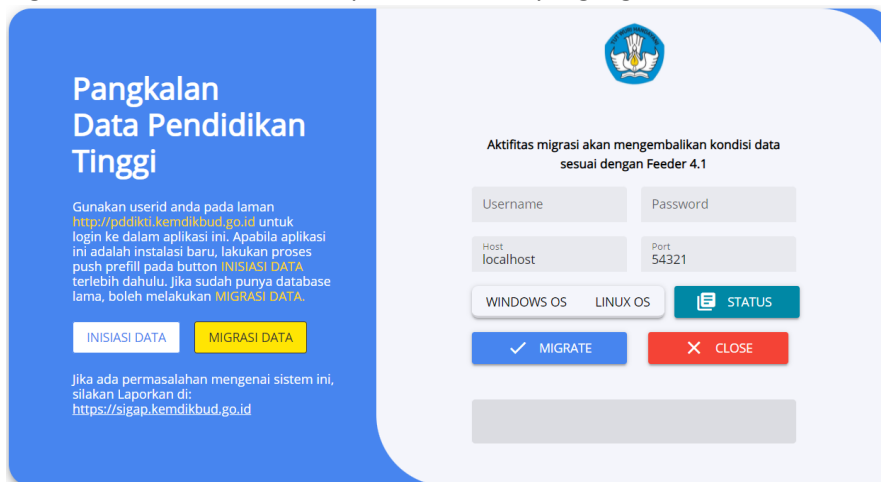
Pangkalan Data Pendidikan Tinggi

Gunakan userid anda pada laman http://pddikti.kemdikbud.go.id untuk login ke dalam aplikasi ini. Apabila aplikasi ini adalah instalasi baru, lakukan proses push prefill pada button INISIASI DATA terlebih dahulu. Jika sudah punya database lama, boleh melakukan MIGRASI DATA.

INISIASI DATA

MIGRASI DATA

Jika ada permasalahan mengenai sistem ini, silakan Laporkan di: https://sigap.kemdikbud.go.id

Aktifitas migrasi akan mengembalikan kondisi data sesuai dengan Feeder 4.1

Username

Password

Host
localhost

Port
54321

WINDOWS OS

LINUX OS

STATUS

MIGRATE

CLOSE